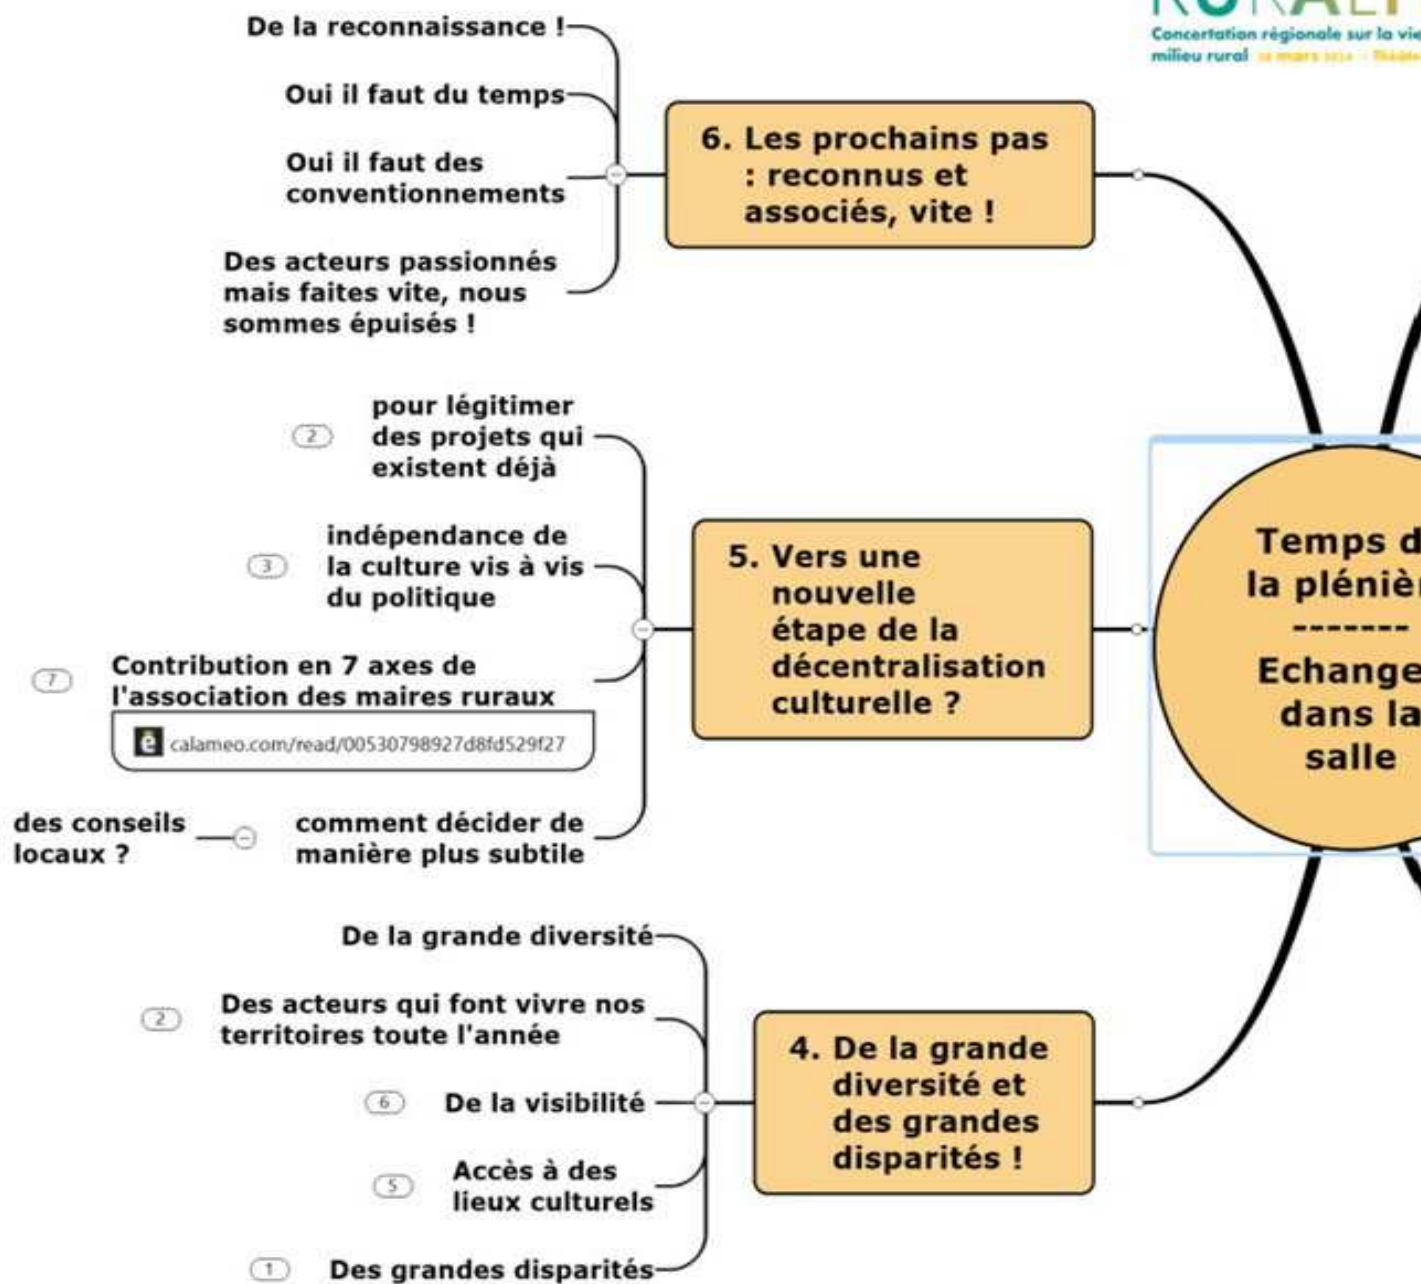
RURALI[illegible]
Concertation régionale sur la vie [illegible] milieu rural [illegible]

De la reconnaissance !

Oui il faut du temps

Oui il faut des conventionnements

Des acteurs passionnés mais faites vite, nous sommes épuisés !

6. Les prochains pas : reconnus et associés, vite !

2 pour légitimer des projets qui existent déjà

3 indépendance de la culture vis à vis du politique

7 Contribution en 7 axes de l'association des maires ruraux

calameo.com/read/00530798927d8fd529f27

des conseils locaux ?

comment décider de manière plus subtile

5. Vers une nouvelle étape de la décentralisation culturelle ?

Temps d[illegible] la plénièr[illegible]
-------
Echange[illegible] dans la salle

De la grande diversité

2 Des acteurs qui font vivre nos territoires toute l'année

6 De la visibilité

5 Accès à des lieux culturels

1 Des grandes disparités

4. De la grande diversité et des grandes disparités !